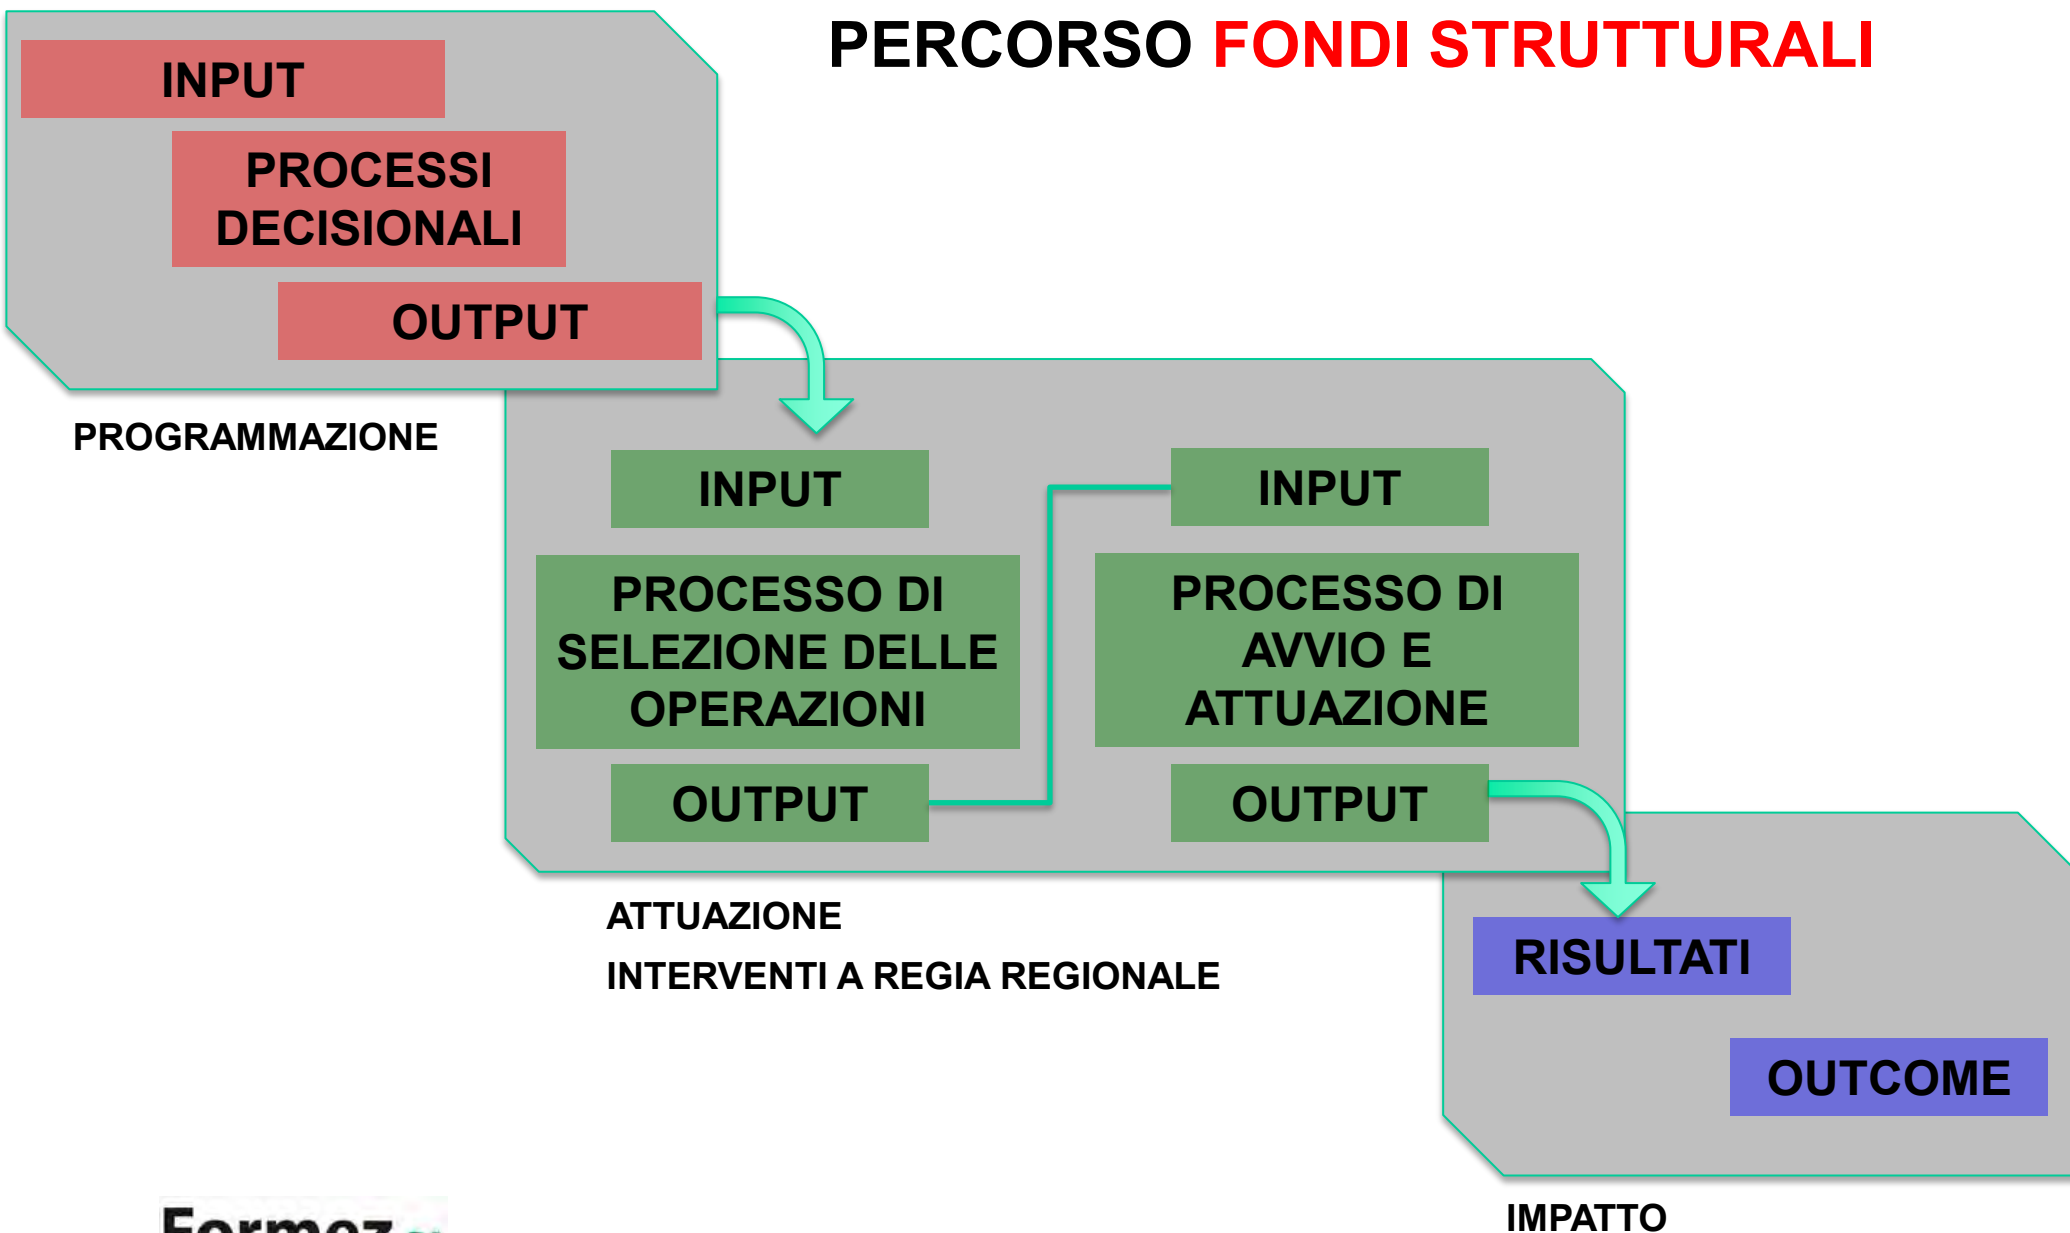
PERCORSO FONDI STRUTTURALI

INPUT

PROCESSI DECISIONALI

OUTPUT

PROGRAMMAZIONE

INPUT

PROCESSO DI SELEZIONE DELLE OPERAZIONI

OUTPUT

INPUT

PROCESSO DI AVVIO E ATTUAZIONE

OUTPUT

ATTUAZIONE

INTERVENTI A REGIA REGIONALE

RISULTATI

OUTCOME

IMPATTO

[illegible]